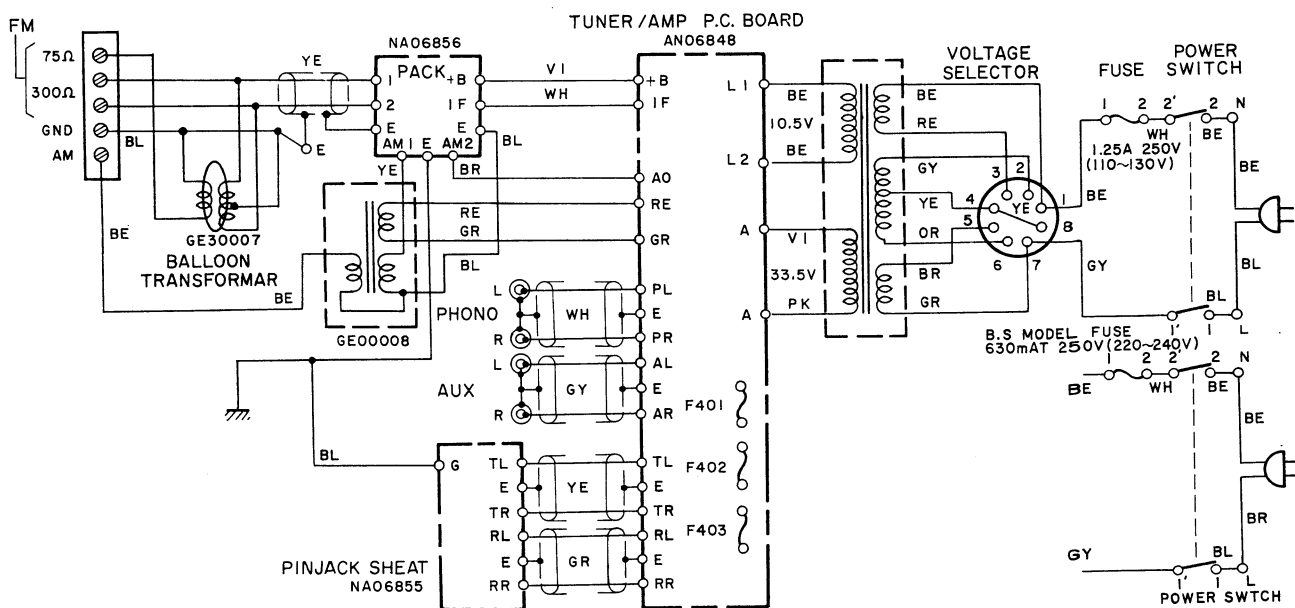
FM
75Ω
300Ω
GND
AM
BL
BE
YE
NA06856
PACK
1
2
E
+B
IF
E
E
AM1
E
AM2
YE
BL
BR
VI
WH
GE30007
BALLOON TRANSFORMAR
BE
RE
GR
BL
GE00008
PHONO
L
R
WH
AUX
L
R
GY
BL
G
TL
E
TR
RL
E
RR
YE
GR
PINJACK SHEAT
NA06855
TUNER/AMP P.C. BOARD
AN06848
+B
IF
AO
RE
GR
PL
E
PR
AL
E
AR
TL
E
TR
RL
E
RR
F401
F402
F403
L1
L2
A
A
BE
10.5V
BE
VI
33.5V
PK
VOLTAGE SELECTOR
BE
RE
GY
YE
OR
BR
GR
3
2
4
YE
1
5
8
6
7
BE
GY
FUSE
POWER SWITCH
1
2
2'
2
N
WH
1.25A 250V
(110~130V)
BE
BE
BL
BL
1'
1
L
B.S MODEL FUSE
630mAT 250V(220~240V)
1
2
2'
2
N
BE
WH
BE
BE
BR
GY
BL
1'
1
L
POWER SWTCH